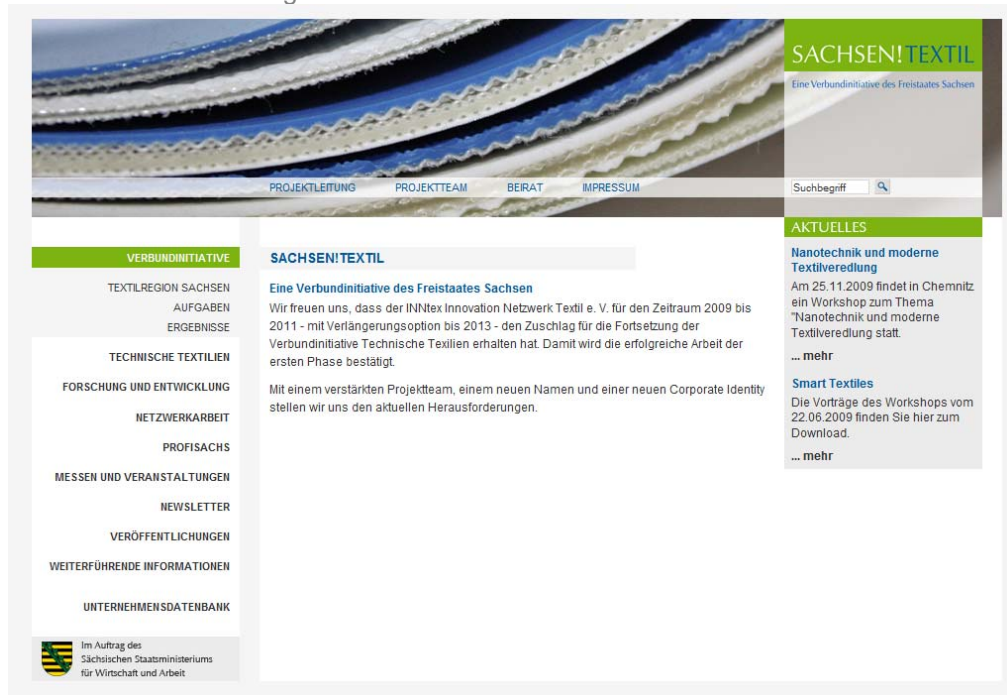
SACHSEN!TEXTIL
Eine Verbundinitiative des Freistaates Sachsen

PROJEKTLEITUNG PROJEKTTEAM BEIRAT IMPRESSUM

Suchbegriff

VERBUNDINITIATIVE
TEXTILREGION SACHSEN
AUFGABEN
ERGEBNISSE
TECHNISCHE TEXTILIEN
FORSCHUNG UND ENTWICKLUNG
NETZWERKARBEIT
PROFISACHS
MESSEN UND VERANSTALTUNGEN
NEWSLETTER
VERÖFFENTLICHUNGEN
WEITERFÜHRENDE INFORMATIONEN
UNTERNEHMENSDATENBANK

Im Auftrag des Sächsischen Staatsministeriums für Wirtschaft und Arbeit

SACHSEN!TEXTIL

Eine Verbundinitiative des Freistaates Sachsen
Wir freuen uns, dass der INNtex Innovation Netzwerk Textil e. V. für den Zeitraum 2009 bis 2011 - mit Verlängerungsoption bis 2013 - den Zuschlag für die Fortsetzung der Verbundinitiative Technische Texilien erhalten hat. Damit wird die erfolgreiche Arbeit der ersten Phase bestätigt.

Mit einem verstärkten Projektteam, einem neuen Namen und einer neuen Corporate Identity stellen wir uns den aktuellen Herausforderungen.

AKTUELLES

Nanotechnik und moderne Textilveredlung
Am 25.11.2009 findet in Chemnitz ein Workshop zum Thema "Nanotechnik und moderne Textilveredlung statt.
... mehr

Smart Textiles
Die Vorträge des Workshops vom 22.06.2009 finden Sie hier zum Download.
... mehr